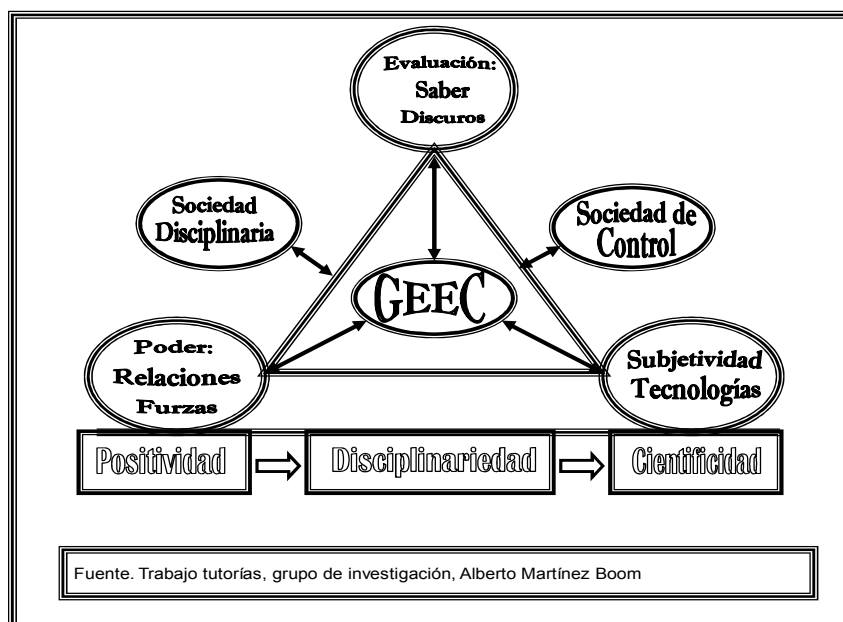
Evaluación: Saber Discuros

Sociedad Disciplinaria

Sociedad de Control

GEEC

Poder: Relaciones Furzas

Subjetividad Tecnologías

Positividad

Disciplinariedad

Cientificidad

Fuente. Trabajo tutorías, grupo de investigación, Alberto Martínez Boom